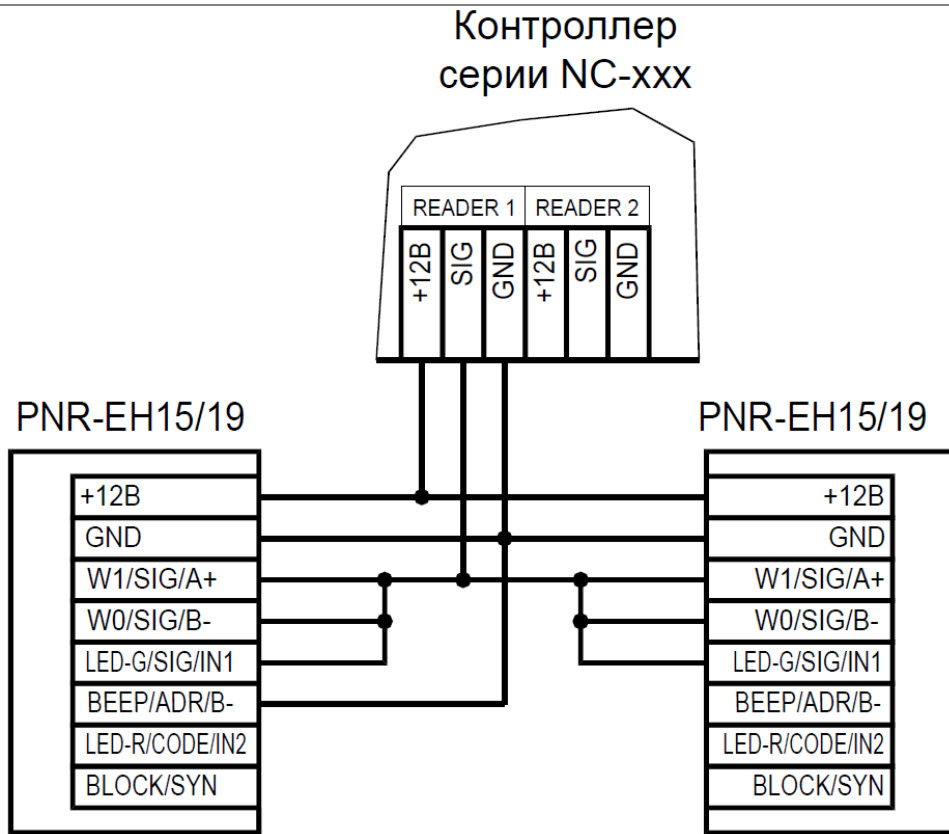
Контроллер серии NC-xxx

READER 1
READER 2

+12B
SIG
GND
+12B
SIG
GND

PNR-EH15/19

+12B
GND
W1/SIG/A+
W0/SIG/B-
LED-G/SIG/IN1
BEEP/ADR/B-
LED-R/CODE/IN2
BLOCK/SYN

PNR-EH15/19

+12B
GND
W1/SIG/A+
W0/SIG/B-
LED-G/SIG/IN1
BEEP/ADR/B-
LED-R/CODE/IN2
BLOCK/SYN